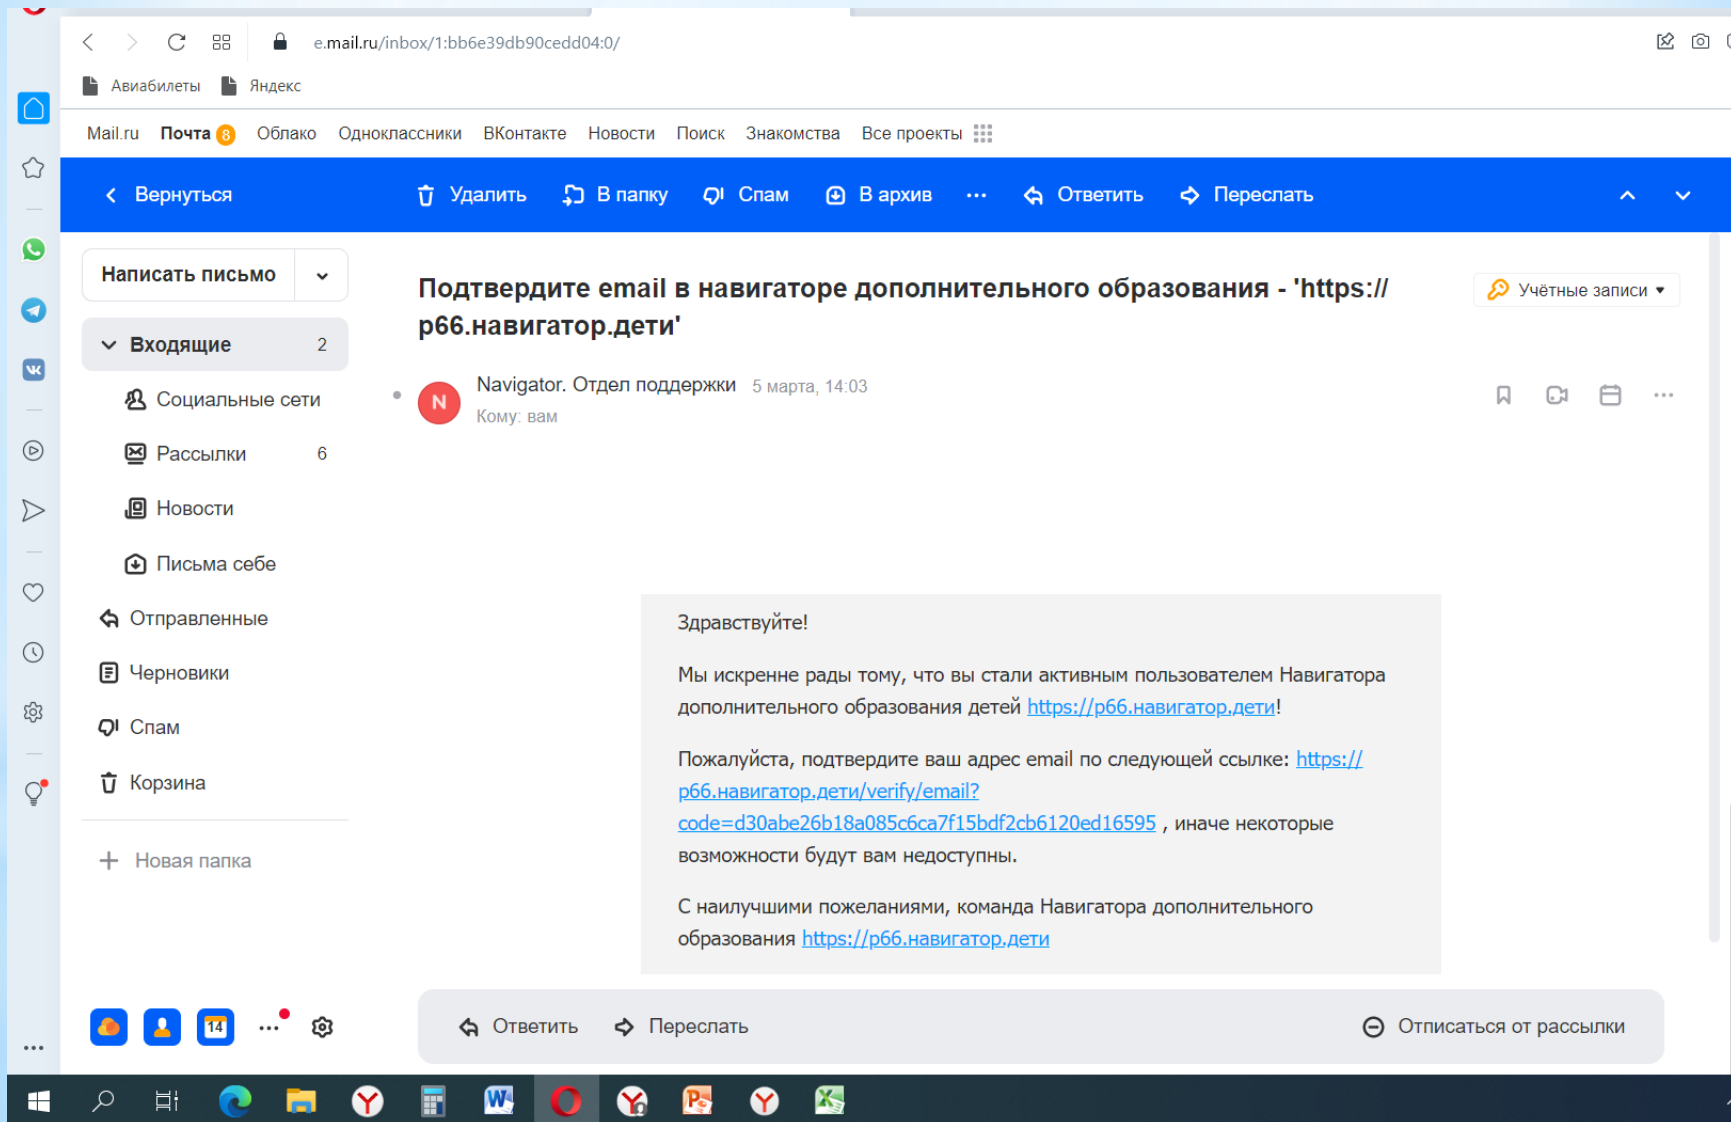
e.mail.ru/inbox/1:bb6e39db90cedd04:0/

Авиабилеты Яндекс

Mail.ru Почта 8 Облако Одноклассники ВКонтакте Новости Поиск Знакомства Все проекты

Вернуться Удалить В папку Спам В архив ··· Ответить Переслать

Написать письмо

Входящие 2
Социальные сети
Рассылки 6
Новости
Письма себе
Отправленные
Черновики
Спам
Корзина
Новая папка

Подтвердите email в навигаторе дополнительного образования - 'https://р66.навигатор.дети'

Учётные записи

Navigator. Отдел поддержки 5 марта, 14:03
Кому: вам

Здравствуйте!

Мы искренне рады тому, что вы стали активным пользователем Навигатора дополнительного образования детей https://р66.навигатор.дети!

Пожалуйста, подтвердите ваш адрес email по следующей ссылке: https://р66.навигатор.дети/verify/email?code=d30abe26b18a085c6ca7f15bdf2cb6120ed16595 , иначе некоторые возможности будут вам недоступны.

С наилучшими пожеланиями, команда Навигатора дополнительного образования https://р66.навигатор.дети

Ответить Переслать Отписаться от рассылки

14